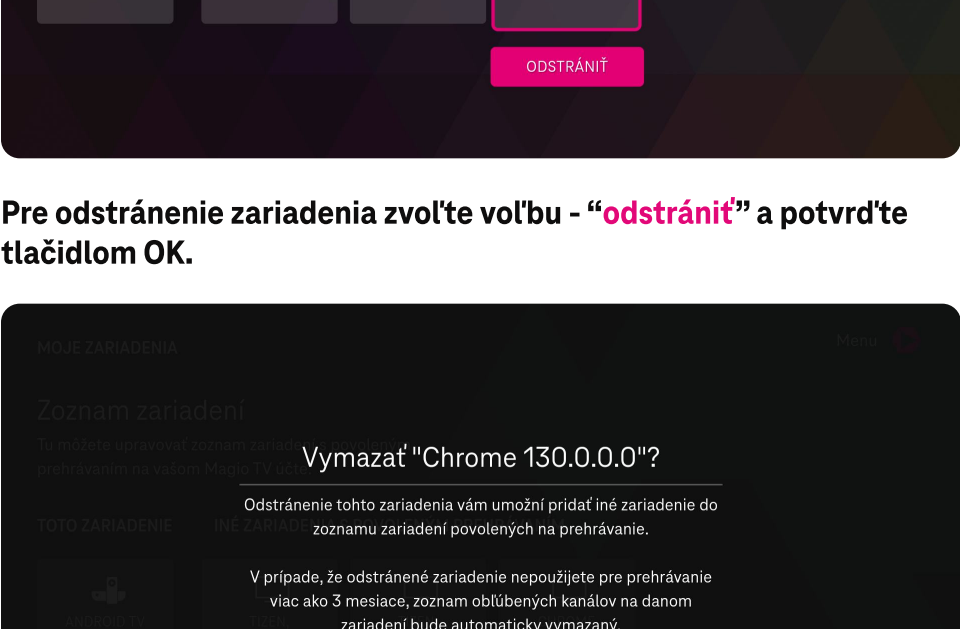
ODSTRÁNIŤ

Pre odstránenie zariadenia zvoľte voľbu - “odstrániť” a potvrďte tlačidlom OK.

MOJE ZARIADENIA

Menu

Zoznam zariadení

Tu môžete upravovať zoznam zariadení povolených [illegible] prehrávaním na vašom Magio TV účte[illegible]

TOTO ZARIADENIE

INÉ ZARIADE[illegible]

ANDROID TV

Vymazať "Chrome 130.0.0.0"?

Odstránenie tohto zariadenia vám umožní pridať iné zariadenie do zoznamu zariadení povolených na prehrávanie.

V prípade, že odstránené zariadenie nepoužijete pre prehrávanie viac ako 3 mesiace, zoznam obľúbených kanálov na danom zariadení bude automaticky vymazaný.